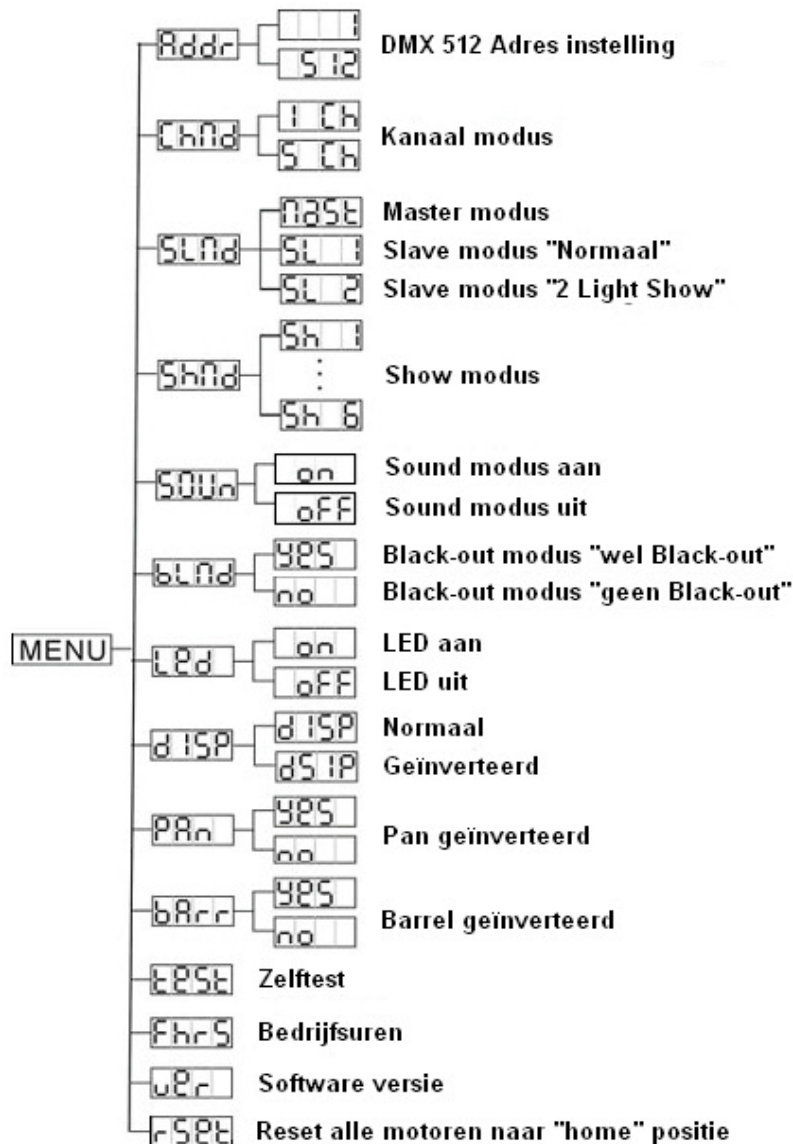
MENU

Addr
1
512
DMX 512 Adres instelling

ChNd
1 Ch
5 Ch
Kanaal modus

SLNd
NASt
Master modus
SL 1
Slave modus "Normaal"
SL 2
Slave modus "2 Light Show"

ShNd
Sh 1
:
Sh 6
Show modus

SOUn
on
Sound modus aan
oFF
Sound modus uit

bLNd
YES
Black-out modus "wel Black-out"
no
Black-out modus "geen Black-out"

LEd
on
LED aan
oFF
LED uit

dISP
dISP
Normaal
dSIP
Geïnverteerd

PAn
YES
no
Pan geïnverteerd

bArr
YES
no
Barrel geïnverteerd

tESt
Zelftest

FhrS
Bedrijfsuren

vEr
Software versie

rSEt
Reset alle motoren naar "home" positie